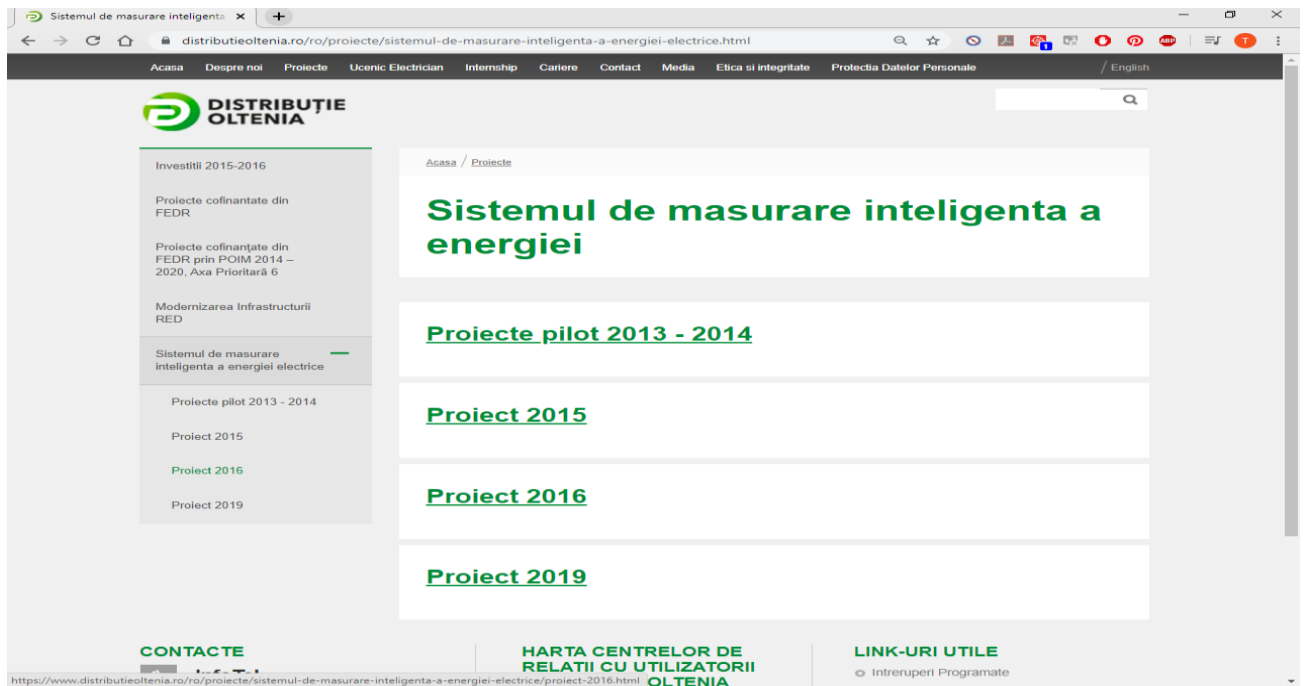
Sistemul de masurare inteligenta ×

distributieoltenia.ro/ro/proiecte/sistemul-de-masurare-inteligenta-a-energiei-electrice.html

Acasa Despre noi Proiecte Ucenic Electrician Internship Cariere Contact Media Etica si integritate Protectia Datelor Personale / English

DISTRIBUȚIE OLTENIA

Investitii 2015-2016

Proiecte cofinantate din FEDR

Proiecte cofinanțate din FEDR prin POIM 2014 – 2020, Axa Prioritară 6

Modernizarea Infrastructurii RED

Sistemul de masurare inteligenta a energiei electrice —

Proiecte pilot 2013 - 2014

Proiect 2015

Proiect 2016

Proiect 2019

Acasa / Proiecte

Sistemul de masurare inteligenta a energiei

Proiecte pilot 2013 - 2014

Proiect 2015

Proiect 2016

Proiect 2019

CONTACTE

HARTA CENTRELOR DE RELATII CU UTILIZATORII OLTENIA

LINK-URI UTILE

Intreruperi Programate

https://www.distributieoltenia.ro/ro/proiecte/sistemul-de-masurare-inteligenta-a-energiei-electrice/proiect-2016.html